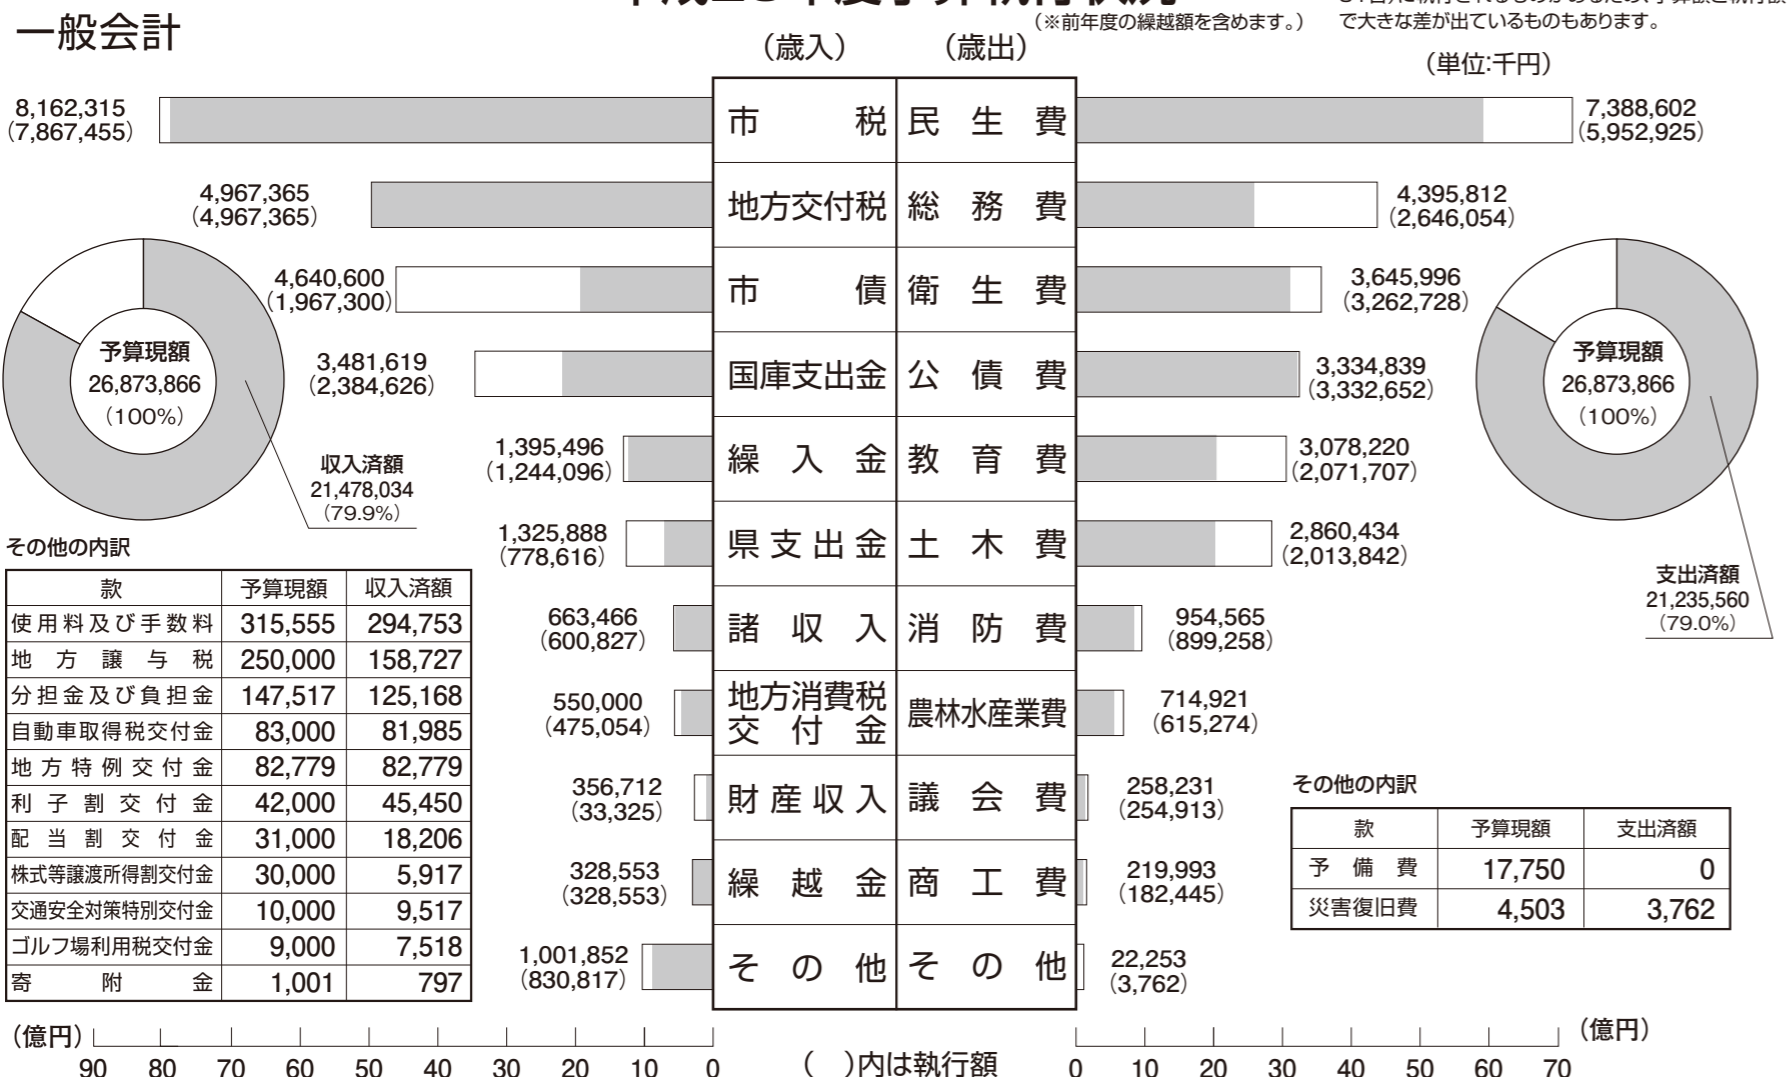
一般会計

(※前年度の繰越額を含めます。)

で大きな差が出ているものもあります。

(歳入)　(歳出)

(単位:千円)

| 歳入 | 歳出 |
|---|---|
| 市税 | 民生費 |
| 地方交付税 | 総務費 |
| 市債 | 衛生費 |
| 国庫支出金 | 公債費 |
| 繰入金 | 教育費 |
| 県支出金 | 土木費 |
| 諸収入 | 消防費 |
| 地方消費税交付金 | 農林水産業費 |
| 財産収入 | 議会費 |
| 繰越金 | 商工費 |
| その他 | その他 |

8,162,315 (7,867,455)
4,967,365 (4,967,365)
4,640,600 (1,967,300)
3,481,619 (2,384,626)
1,395,496 (1,244,096)
1,325,888 (778,616)
663,466 (600,827)
550,000 (475,054)
356,712 (33,325)
328,553 (328,553)
1,001,852 (830,817)

7,388,602 (5,952,925)
4,395,812 (2,646,054)
3,645,996 (3,262,728)
3,334,839 (3,332,652)
3,078,220 (2,071,707)
2,860,434 (2,013,842)
954,565 (899,258)
714,921 (615,274)
258,231 (254,913)
219,993 (182,445)
22,253 (3,762)

予算現額
26,873,866
(100%)

収入済額
21,478,034
(79.9%)

予算現額
26,873,866
(100%)

支出済額
21,235,560
(79.0%)

その他の内訳

| 款 | 予算現額 | 収入済額 |
|---|---|---|
| 使用料及び手数料 | 315,555 | 294,753 |
| 地方譲与税 | 250,000 | 158,727 |
| 分担金及び負担金 | 147,517 | 125,168 |
| 自動車取得税交付金 | 83,000 | 81,985 |
| 地方特例交付金 | 82,779 | 82,779 |
| 利子割交付金 | 42,000 | 45,450 |
| 配当割交付金 | 31,000 | 18,206 |
| 株式等譲渡所得割交付金 | 30,000 | 5,917 |
| 交通安全対策特別交付金 | 10,000 | 9,517 |
| ゴルフ場利用税交付金 | 9,000 | 7,518 |
| 寄附金 | 1,001 | 797 |

その他の内訳

| 款 | 予算現額 | 支出済額 |
|---|---|---|
| 予備費 | 17,750 | 0 |
| 災害復旧費 | 4,503 | 3,762 |

(億円) 90 80 70 60 50 40 30 20 10 0

( )内は執行額

0 10 20 30 40 50 60 70 (億円)